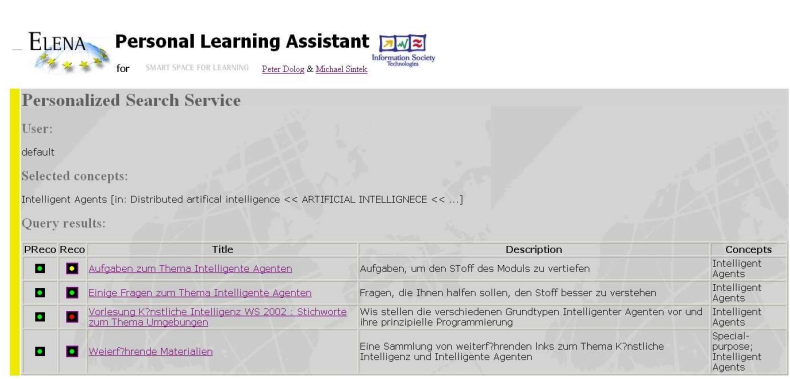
ELENA Personal Learning Assistant for SMART SPACE FOR LEARNING Peter Dolog & Michael Sintek

Information Society Technologies

Personalized Search Service

User:

default

Selected concepts:

Intelligent Agents [in: Distributed artifical intelligence << ARTIFICIAL INTELLIGNECE << ...]

Query results:

| PReco | Reco | Title | Description | Concepts |
|---|---|---|---|---|
| | | Aufgaben zum Thema Intelligente Agenten | Aufgaben, um den STOff des Moduls zu vertiefen | Intelligent Agents |
| | | Einige Fragen zum Thema Intelligente Agenten | Fragen, die Ihnen halfen sollen, den Stoff besser zu verstehen | Intelligent Agents |
| | | Vorlesung K?nstliche Intelligenz WS 2002 : Stichworte zum Thema Umgebungen | Wis stellen die verschiedenen Grundtypen Intelligenter Agenten vor und ihre prinzipielle Programmierung | Intelligent Agents |
| | | Weiterf?hrende Materialien | Eine Sammlung von weiterf?hrenden lnks zum Thema K?nstliche Intelligenz und Intelligente Agenten | Special-purpose; Intelligent Agents |